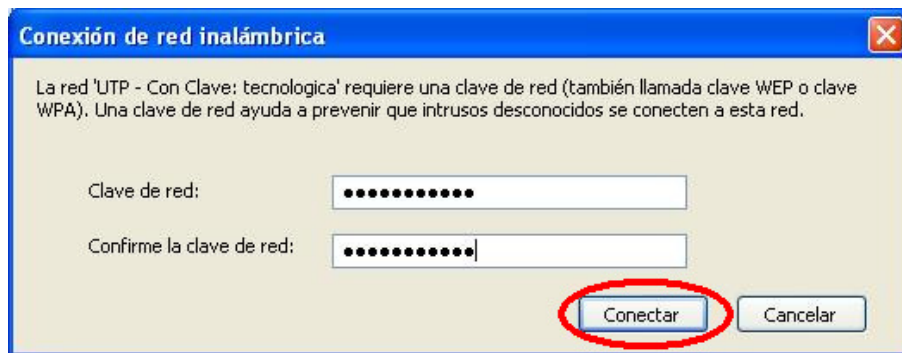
Conexión de red inalámbrica

La red 'UTP - Con Clave: tecnologica' requiere una clave de red (también llamada clave WEP o clave WPA). Una clave de red ayuda a prevenir que intrusos desconocidos se conecten a esta red.

Clave de red: ●●●●●●●●●●●

Confirme la clave de red: ●●●●●●●●●●●

Conectar

Cancelar